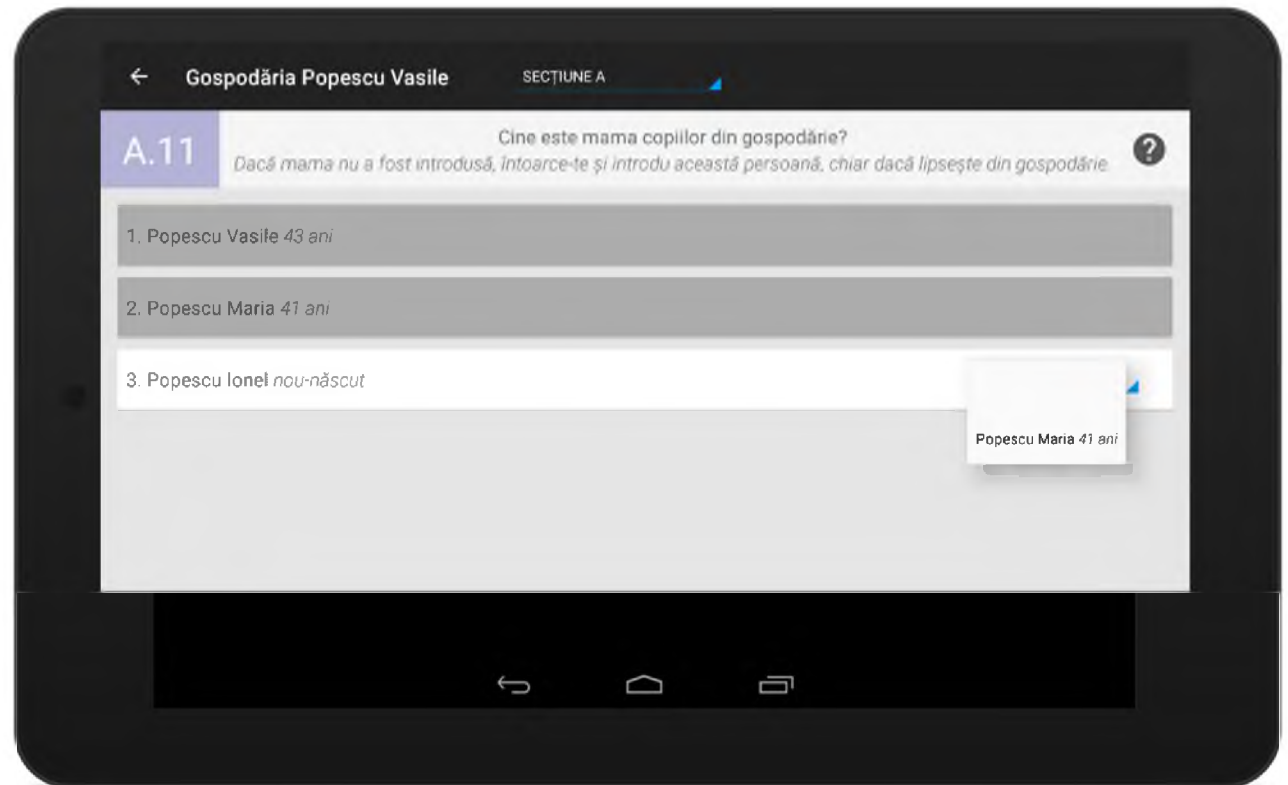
Gospodăria Popescu Vasile

SECȚIUNE A

A.11

Cine este mama copiilor din gospodărie?

Dacă mama nu a fost introdusă, întoarce-te și introdu această persoană, chiar dacă lipsește din gospodărie

1. Popescu Vasile 43 ani

2. Popescu Maria 41 ani

3. Popescu Ionel nou-născut

Popescu Maria 41 ani